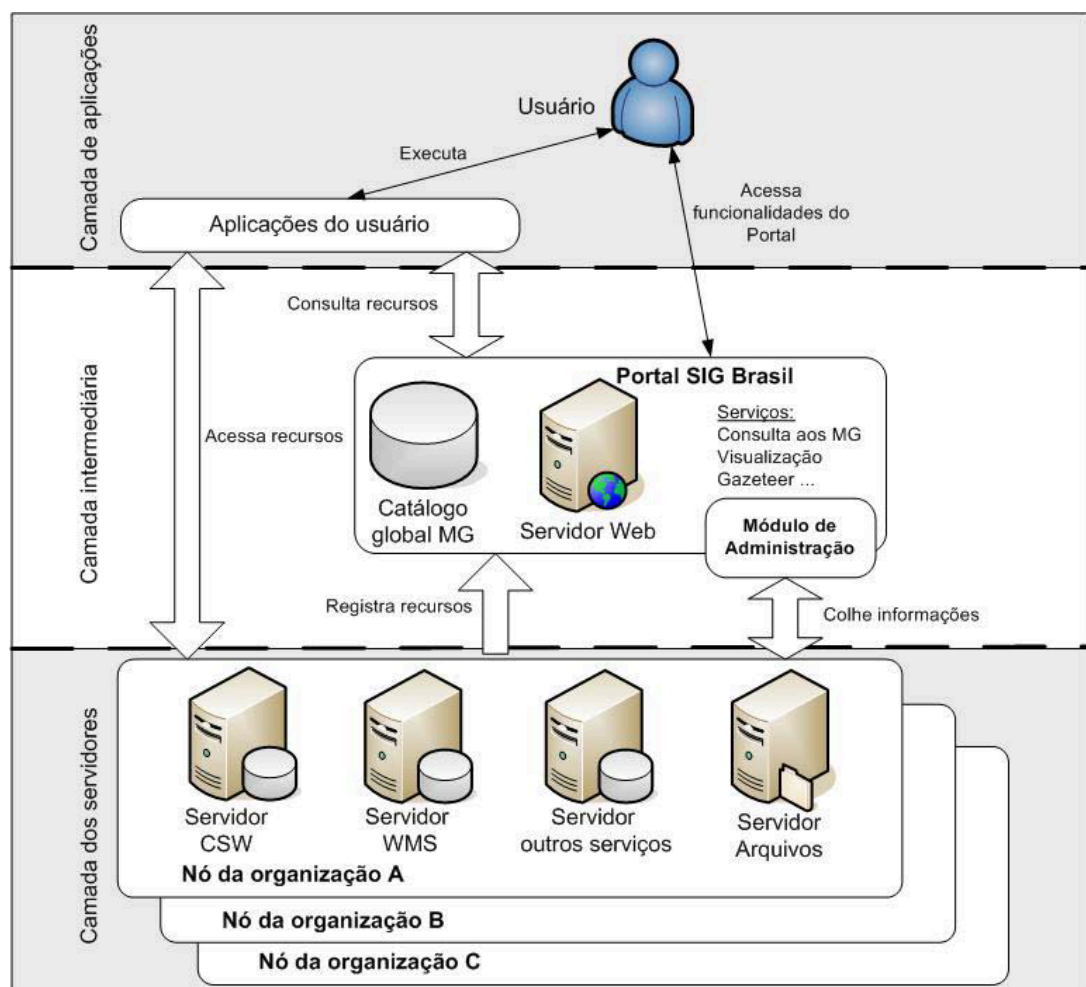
Camada de aplicações

Usuário

Executa

Acessa funcionalidades do Portal

Aplicações do usuário

Camada intermediária

Consulta recursos

Acessa recursos

Portal SIG Brasil

Serviços:
Consulta aos MG
Visualização
Gazeteer ...

Catálogo global MG

Servidor Web

Módulo de Administração

Registra recursos

Colhe informações

Camada dos servidores

Servidor CSW

Servidor WMS

Servidor outros serviços

Servidor Arquivos

Nó da organização A

Nó da organização B

Nó da organização C